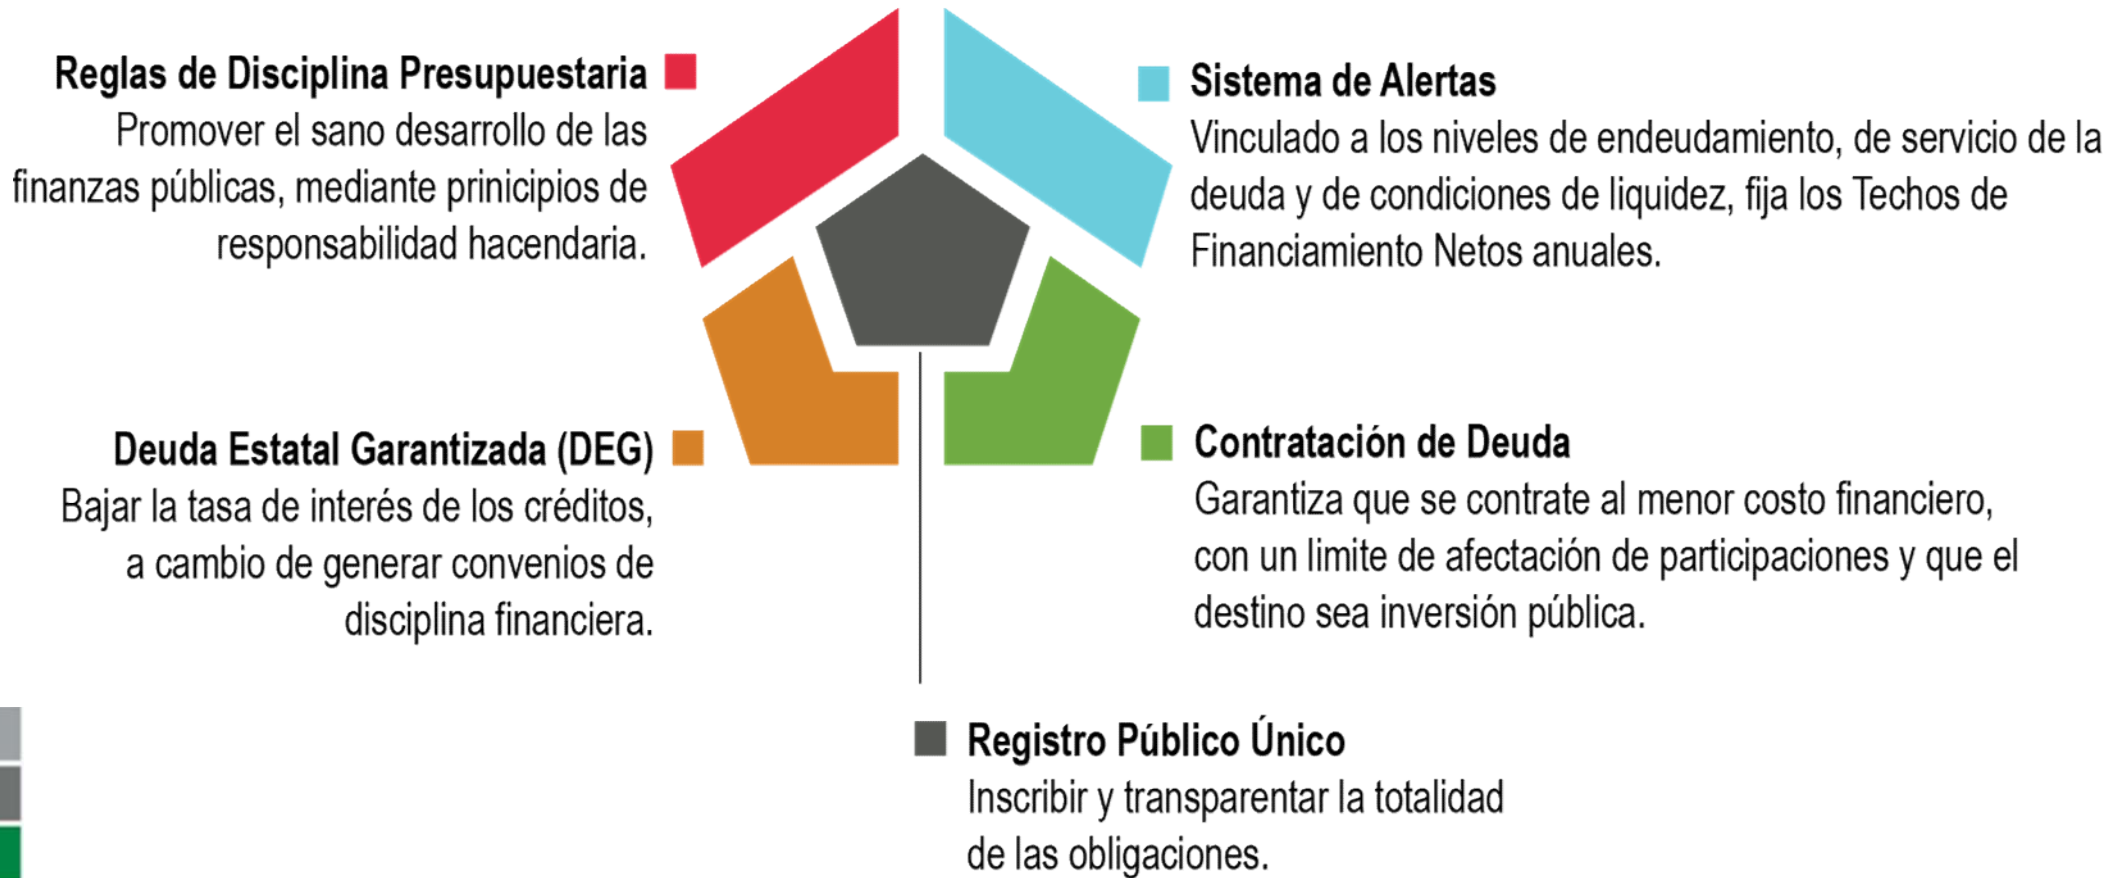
Reglas de Disciplina Presupuestaria
Promover el sano desarrollo de las finanzas públicas, mediante prinicipios de responsabilidad hacendaria.

Sistema de Alertas
Vinculado a los niveles de endeudamiento, de servicio de la deuda y de condiciones de liquidez, fija los Techos de Financiamiento Netos anuales.

Deuda Estatal Garantizada (DEG)
Bajar la tasa de interés de los créditos, a cambio de generar convenios de disciplina financiera.

Contratación de Deuda
Garantiza que se contrate al menor costo financiero, con un limite de afectación de participaciones y que el destino sea inversión pública.

Registro Público Único
Inscribir y transparentar la totalidad de las obligaciones.